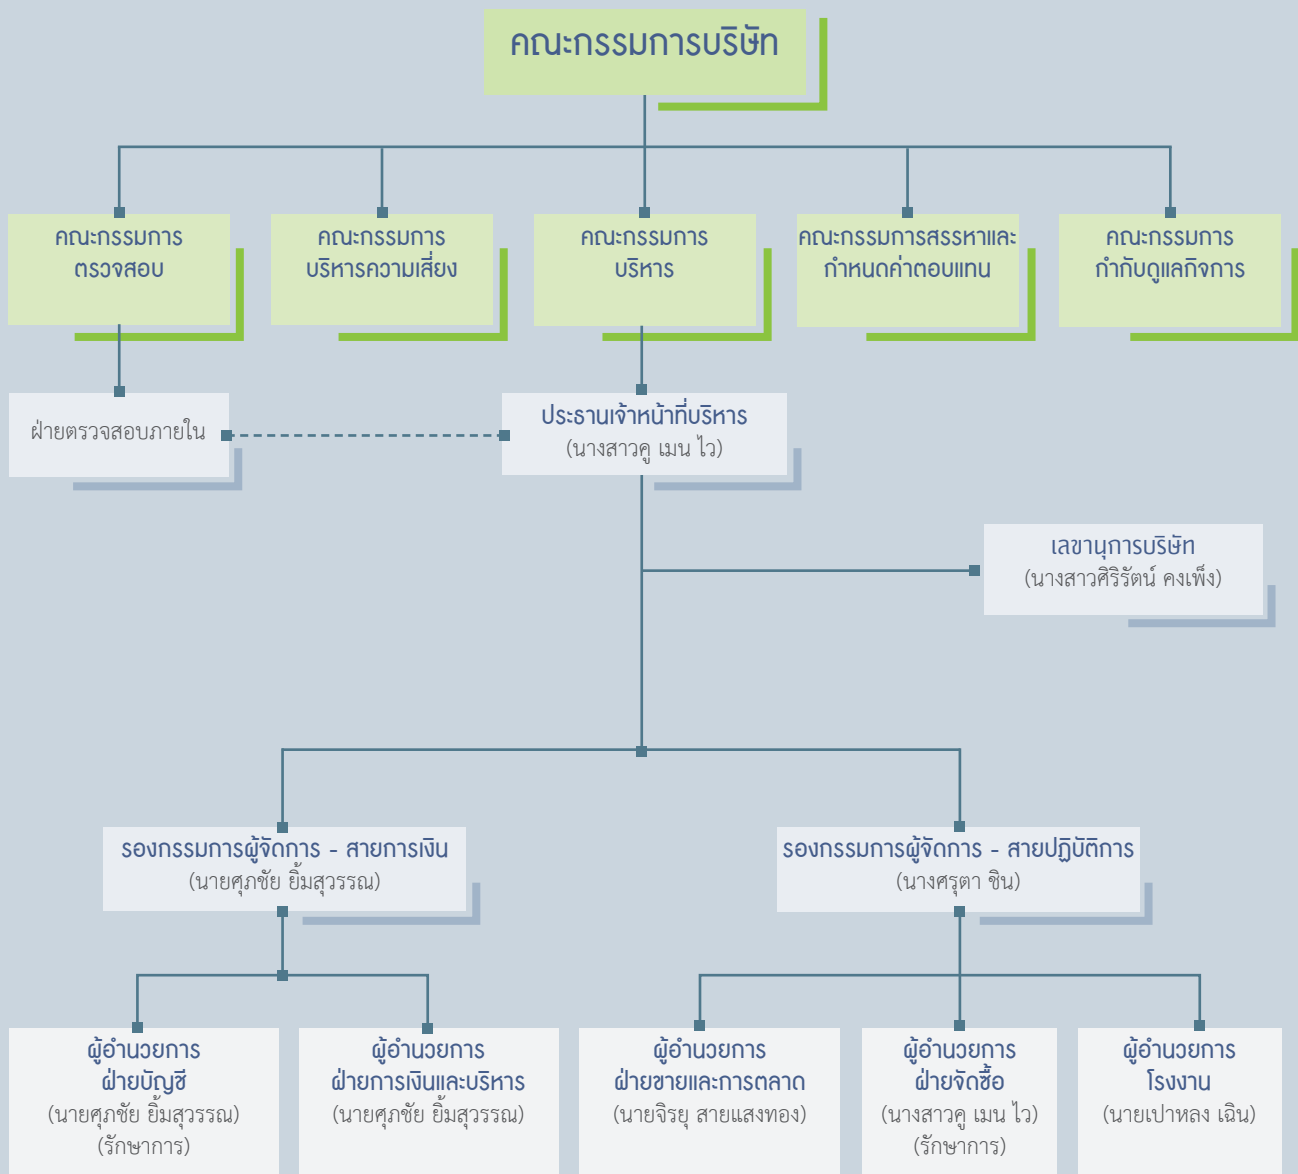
คณะกรรมการบริษัท

คณะกรรมการ ตรวจสอบ

คณะกรรมการ บริหารความเสี่ยง

คณะกรรมการ บริหาร

คณะกรรมการสรรหาและ กำหนดค่าตอบแทน

คณะกรรมการ กำกับดูแลกิจการ

ฝ่ายตรวจสอบภายใน

ประธานเจ้าหน้าที่บริหาร (นางสาวคู เมน ไว)

เลขานุการบริษัท (นางสาวศิริรัตน์ คงเพ็ง)

รองกรรมการผู้จัดการ - สายการเงิน (นายศุภชัย ยิ้มสุวรรณ)

รองกรรมการผู้จัดการ - สายปฏิบัติการ (นางศรุตา ชิน)

ผู้อำนวยการ ฝ่ายบัญชี (นายศุภชัย ยิ้มสุวรรณ) (รักษาการ)

ผู้อำนวยการ ฝ่ายการเงินและบริหาร (นายศุภชัย ยิ้มสุวรรณ)

ผู้อำนวยการ ฝ่ายขายและการตลาด (นายจิรยุ สายแสงทอง)

ผู้อำนวยการ ฝ่ายจัดซื้อ (นางสาวคู เมน ไว) (รักษาการ)

ผู้อำนวยการ โรงงาน (นายเปาหลง เฉิน)